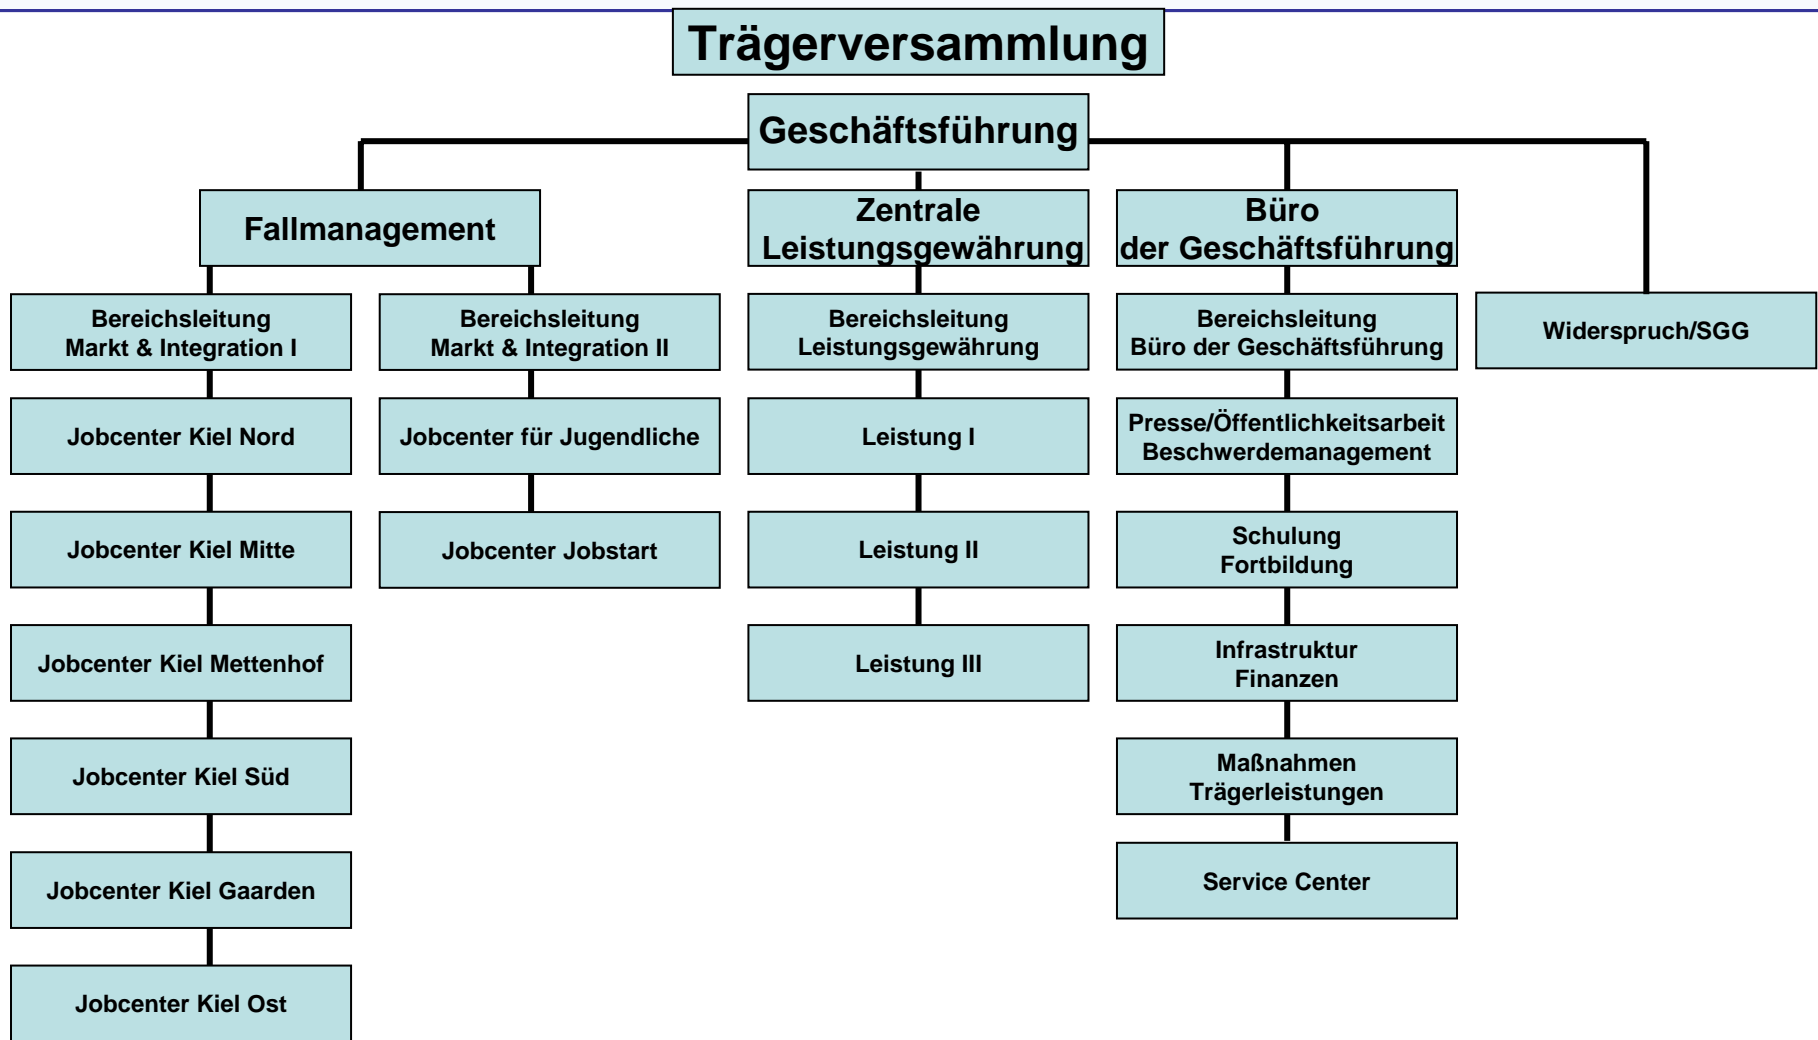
Trägerversammlung

Geschäftsführung

Fallmanagement

Bereichsleitung Markt & Integration I

Jobcenter Kiel Nord

Jobcenter Kiel Mitte

Jobcenter Kiel Mettenhof

Jobcenter Kiel Süd

Jobcenter Kiel Gaarden

Jobcenter Kiel Ost

Bereichsleitung Markt & Integration II

Jobcenter für Jugendliche

Jobcenter Jobstart

Zentrale Leistungsgewährung

Bereichsleitung Leistungsgewährung

Leistung I

Leistung II

Leistung III

Büro der Geschäftsführung

Bereichsleitung Büro der Geschäftsführung

Presse/Öffentlichkeitsarbeit Beschwerdemanagement

Schulung Fortbildung

Infrastruktur Finanzen

Maßnahmen Trägerleistungen

Service Center

Widerspruch/SGG